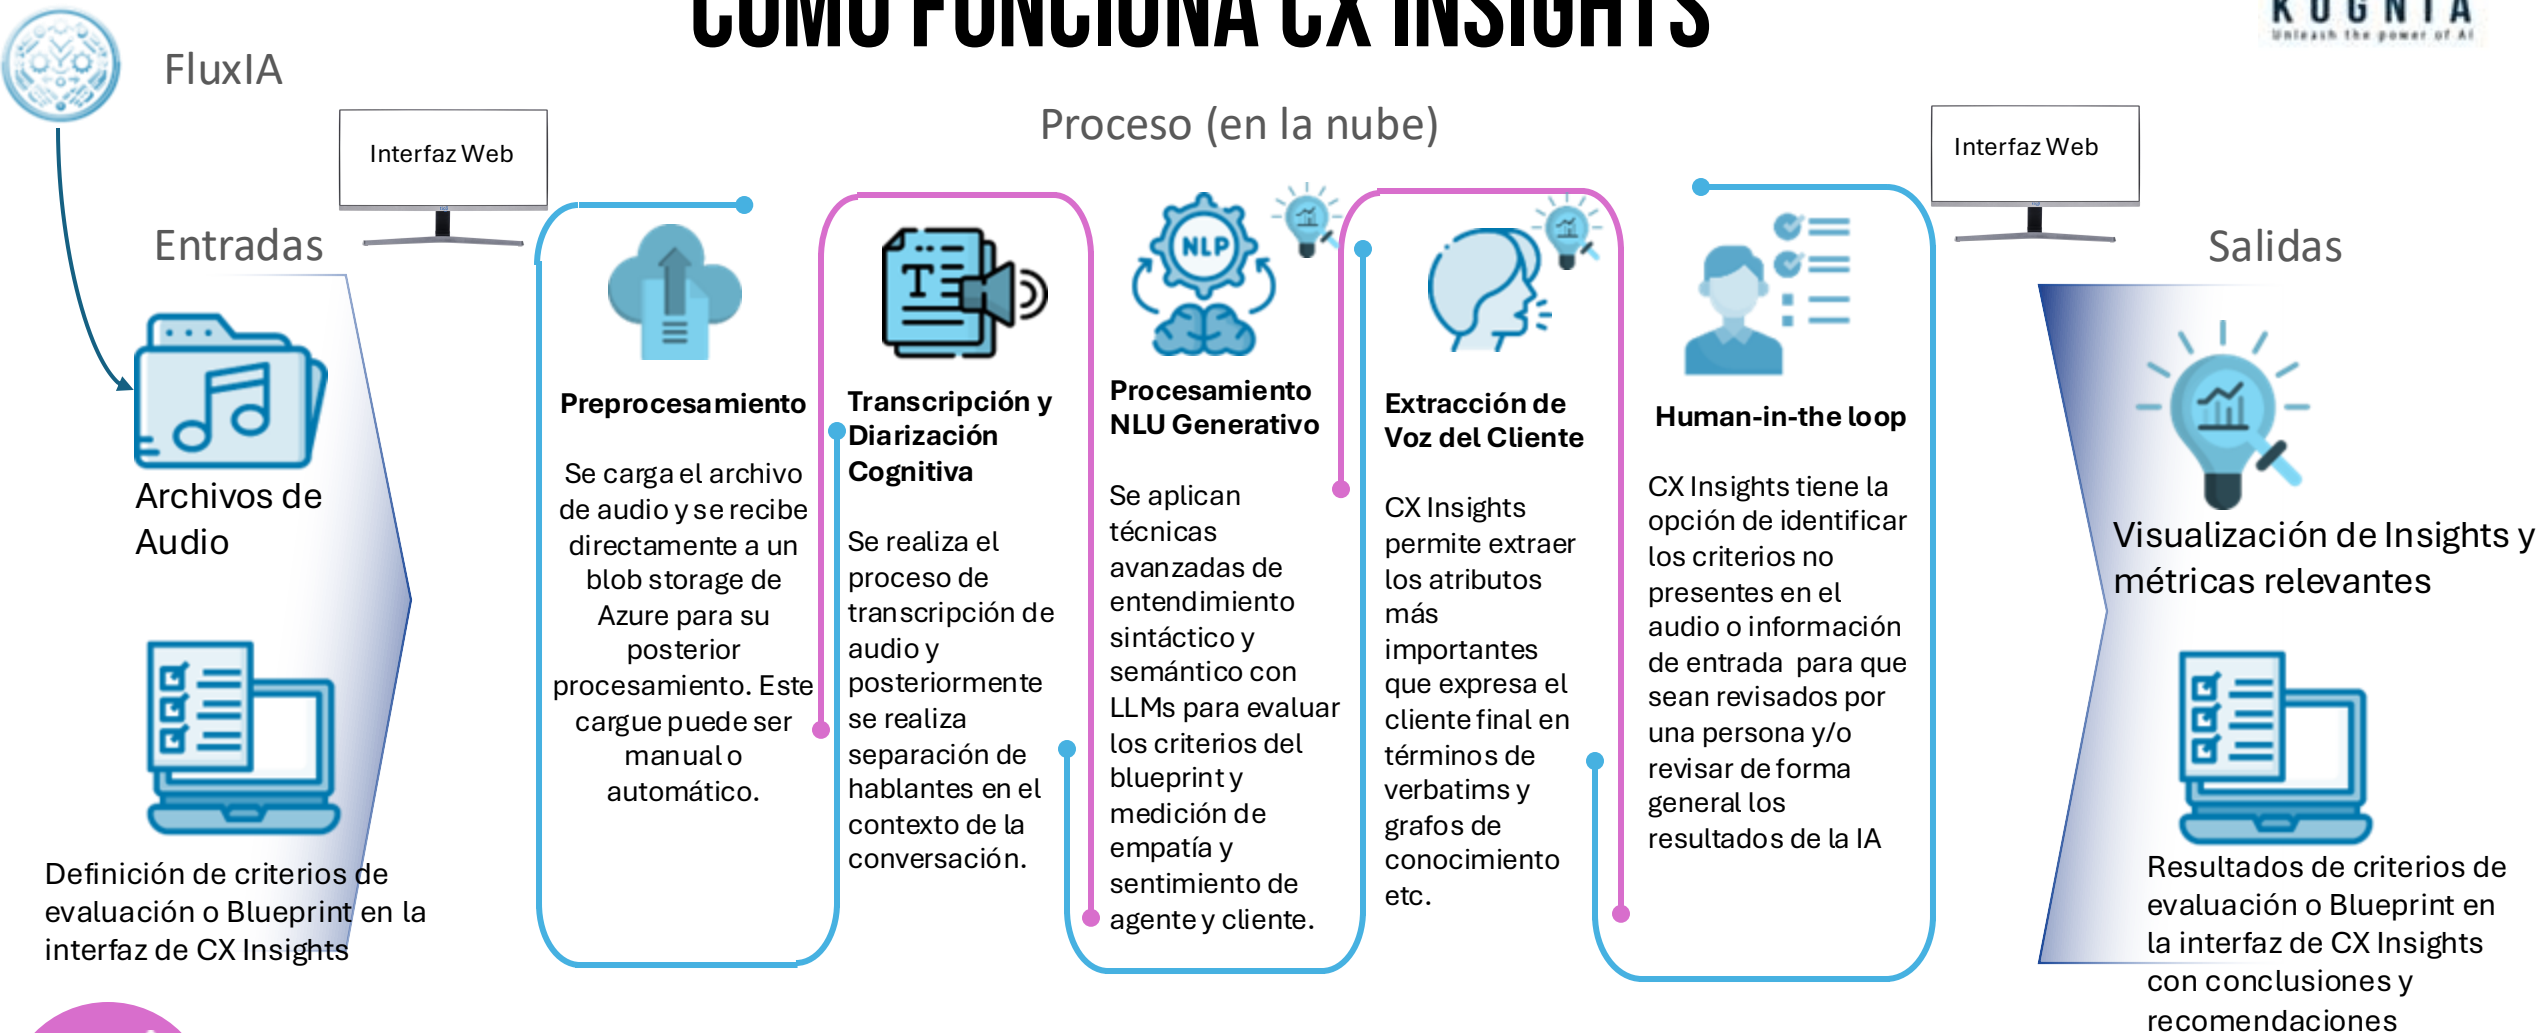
CÓMO FUNCIONA CX INSIGHTS

KOGNIA
Unleash the power of AI

FluxIA

Interfaz Web

Proceso (en la nube)

Interfaz Web

Entradas

Salidas

Archivos de Audio

Definición de criterios de evaluación o Blueprint en la interfaz de CX Insights

Preprocesamiento

Se carga el archivo de audio y se recibe directamente a un blob storage de Azure para su posterior procesamiento. Este cargue puede ser manual o automático.

Transcripción y Diarización Cognitiva

Se realiza el proceso de transcripción de audio y posteriormente se realiza separación de hablantes en el contexto de la conversación.

NLP

Procesamiento NLU Generativo

Se aplican técnicas avanzadas de entendimiento sintáctico y semántico con LLMs para evaluar los criterios del blueprint y medición de empatía y sentimiento de agente y cliente.

Extracción de Voz del Cliente

CX Insights permite extraer los atributos más importantes que expresa el cliente final en términos de verbatims y grafos de conocimiento etc.

Human-in-the loop

CX Insights tiene la opción de identificar los criterios no presentes en el audio o información de entrada para que sean revisados por una persona y/o revisar de forma general los resultados de la IA

Visualización de Insights y métricas relevantes

Resultados de criterios de evaluación o Blueprint en la interfaz de CX Insights con conclusiones y recomendaciones